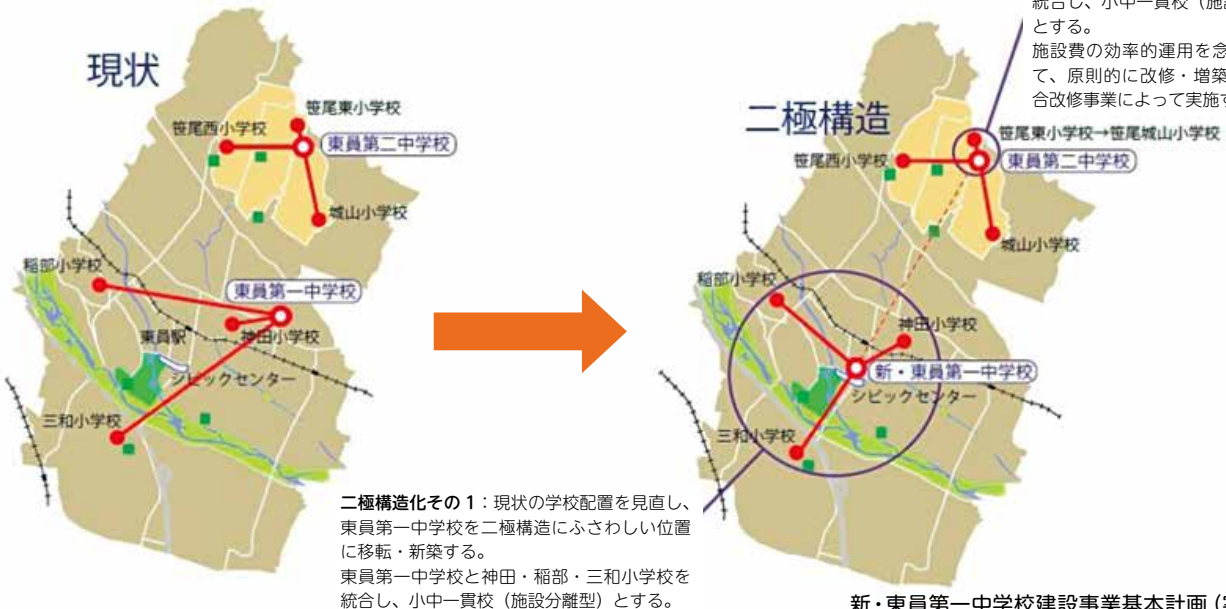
現状

笹尾東小学校
笹尾西小学校
東員第二中学校
城山小学校
稲部小学校
東員第一中学校
東員駅
神田小学校
シビックセンター
三和小学校

二極構造化その１：現状の学校配置を見直し、東員第一中学校を二極構造にふさわしい位置に移転・新築する。
東員第一中学校と神田・稲部・三和小学校を統合し、小中一貫校（施設分離型）とする。

統合し、小中一貫校（施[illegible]
とする。
施設費の効率的運用を念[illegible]
て、原則的に改修・増築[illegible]
合改修事業によって実施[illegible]

二極構造

笹尾東小学校→笹尾城山小学校
笹尾西小学校
東員第二中学校
城山小学校
稲部小学校
神田小学校
新・東員第一中学校
シビックセンター
三和小学校

新・東員第一中学校建設事業基本計画 ([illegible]